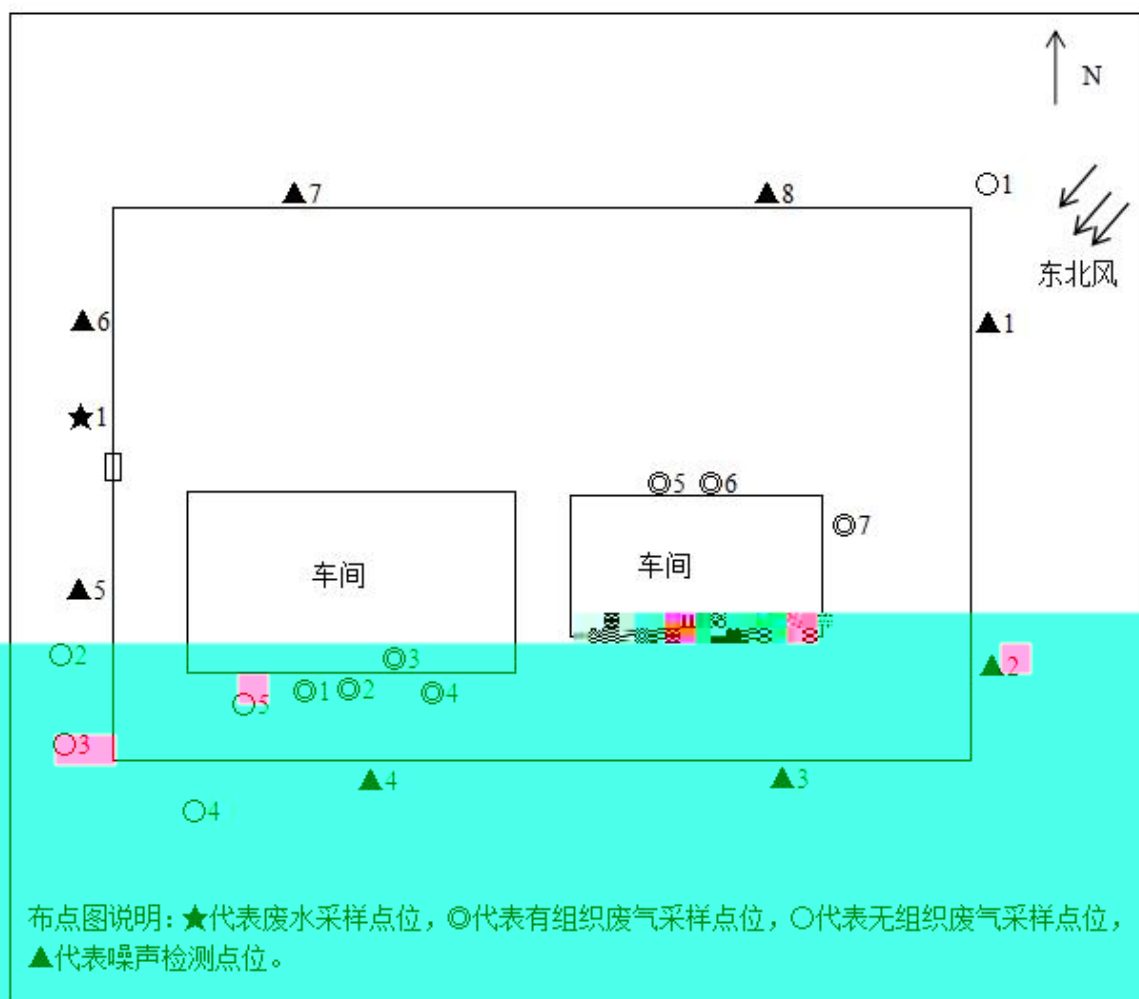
N

○1

东北风

▲7

▲8

▲6

▲1

★1

◎5 ◎6

◎7

车间

车间

▲5

○2

◎3

▲2

○5

◎1 ◎2

◎4

○3

▲4

▲3

○4

布点图说明：★代表废水采样点位，◎代表有组织废气采样点位，○代表无组织废气采样点位，▲代表噪声检测点位。